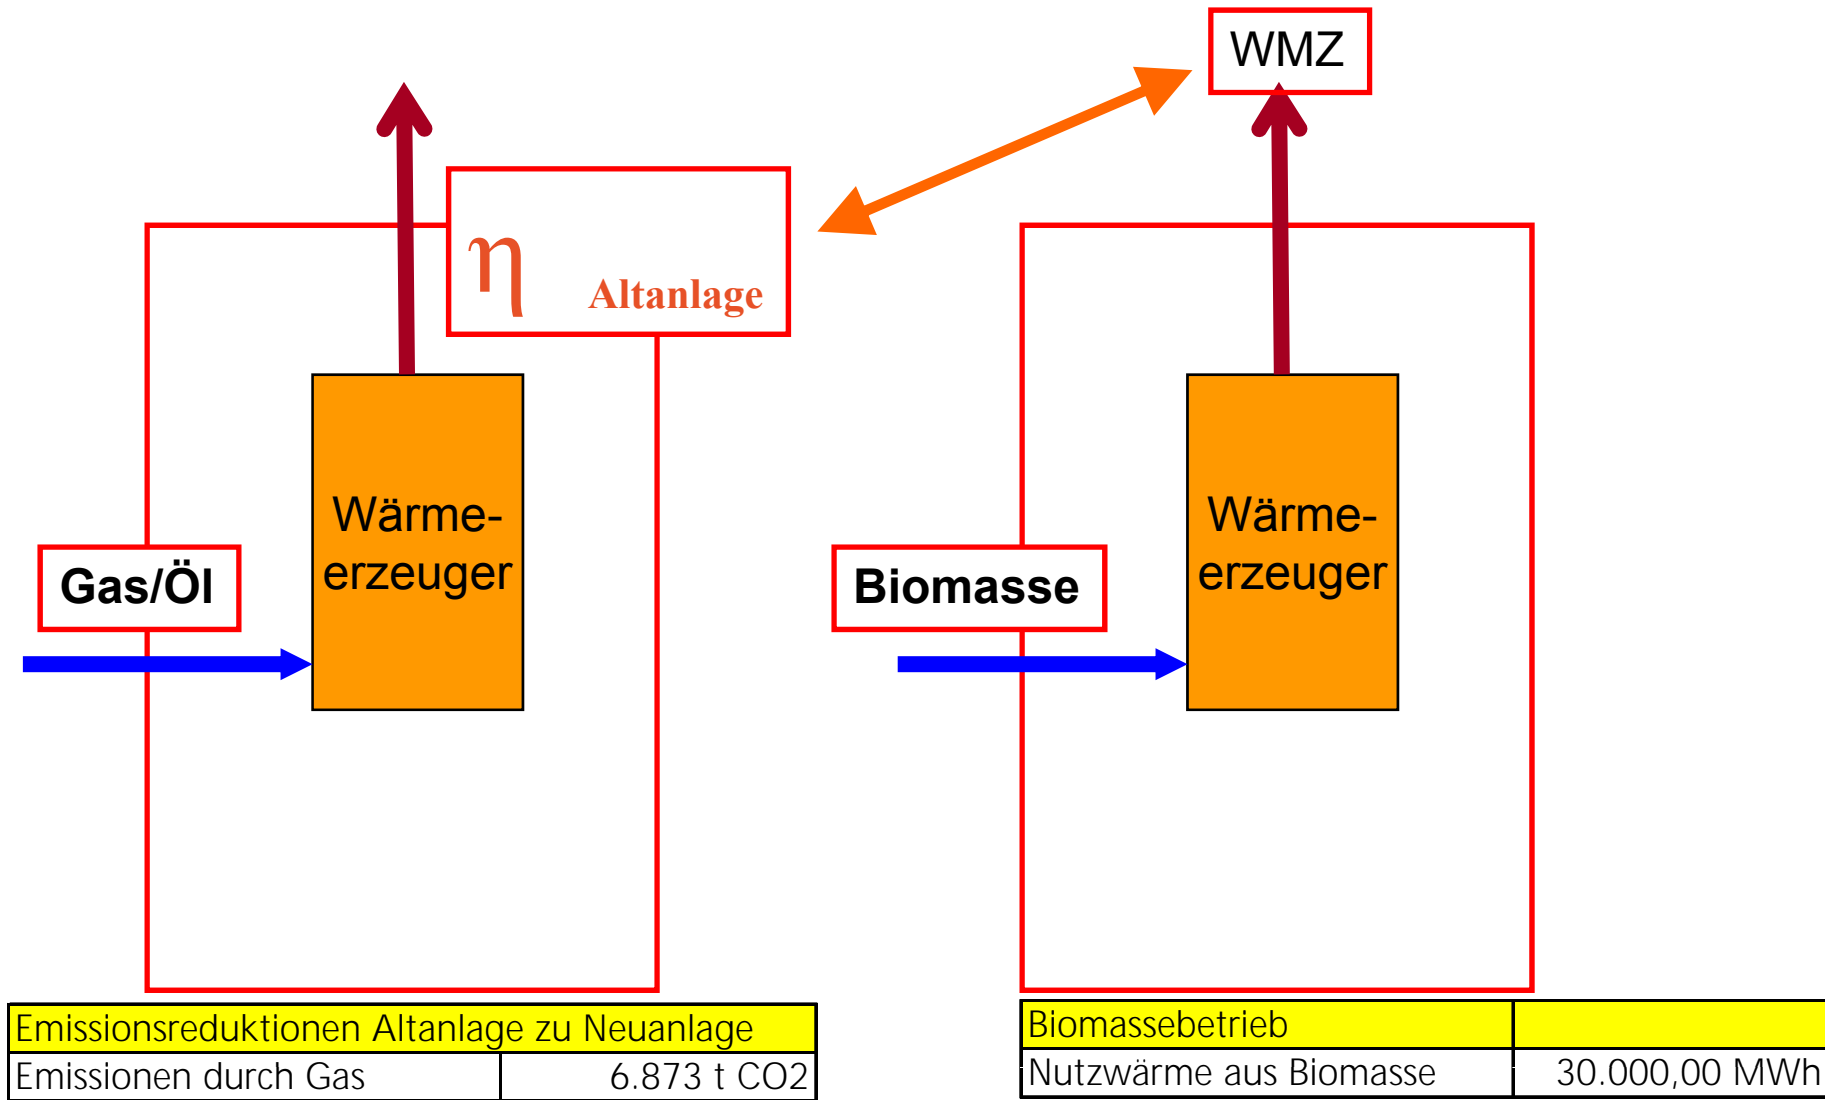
WMZ

$\eta$ Altanlage

Gas/Öl

Wärme-erzeuger

Biomasse

Wärme-erzeuger

| Emissionsreduktionen Altanlage zu Neuanlage | |
|---|---|
| Emissionen durch Gas | 6.873 t CO2 |

| Biomassebetrieb | |
|---|---|
| Nutzwärme aus Biomasse | 30.000,00 MWh |